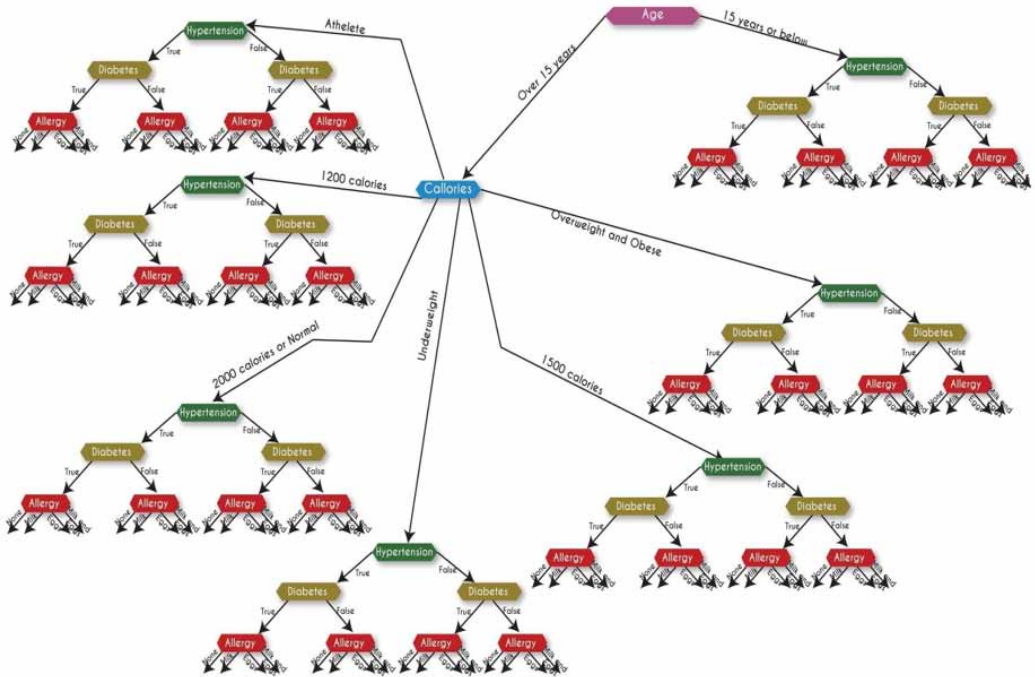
Age

15 years or below

Over 15 years

Hypertension
True
False
Diabetes
True
False
Allergy
Allergy
Diabetes
True
False
Allergy
Allergy

Athelete

Hypertension
True
False
Diabetes
True
False
Allergy
Allergy
Diabetes
True
False
Allergy
Allergy

Calories

1200 calories

Hypertension
True
False
Diabetes
True
False
Allergy
Allergy
Diabetes
True
False
Allergy
Allergy

Overweight and Obese

Hypertension
True
False
Diabetes
True
False
Allergy
Allergy
Diabetes
True
False
Allergy
Allergy

2000 calories or Normal

Hypertension
True
False
Diabetes
True
False
Allergy
Allergy
Diabetes
True
False
Allergy
Allergy

Underweight

Hypertension
True
False
Diabetes
True
False
Allergy
Allergy
Diabetes
True
False
Allergy
Allergy

1500 calories

Hypertension
True
False
Diabetes
True
False
Allergy
Allergy
Diabetes
True
False
Allergy
Allergy